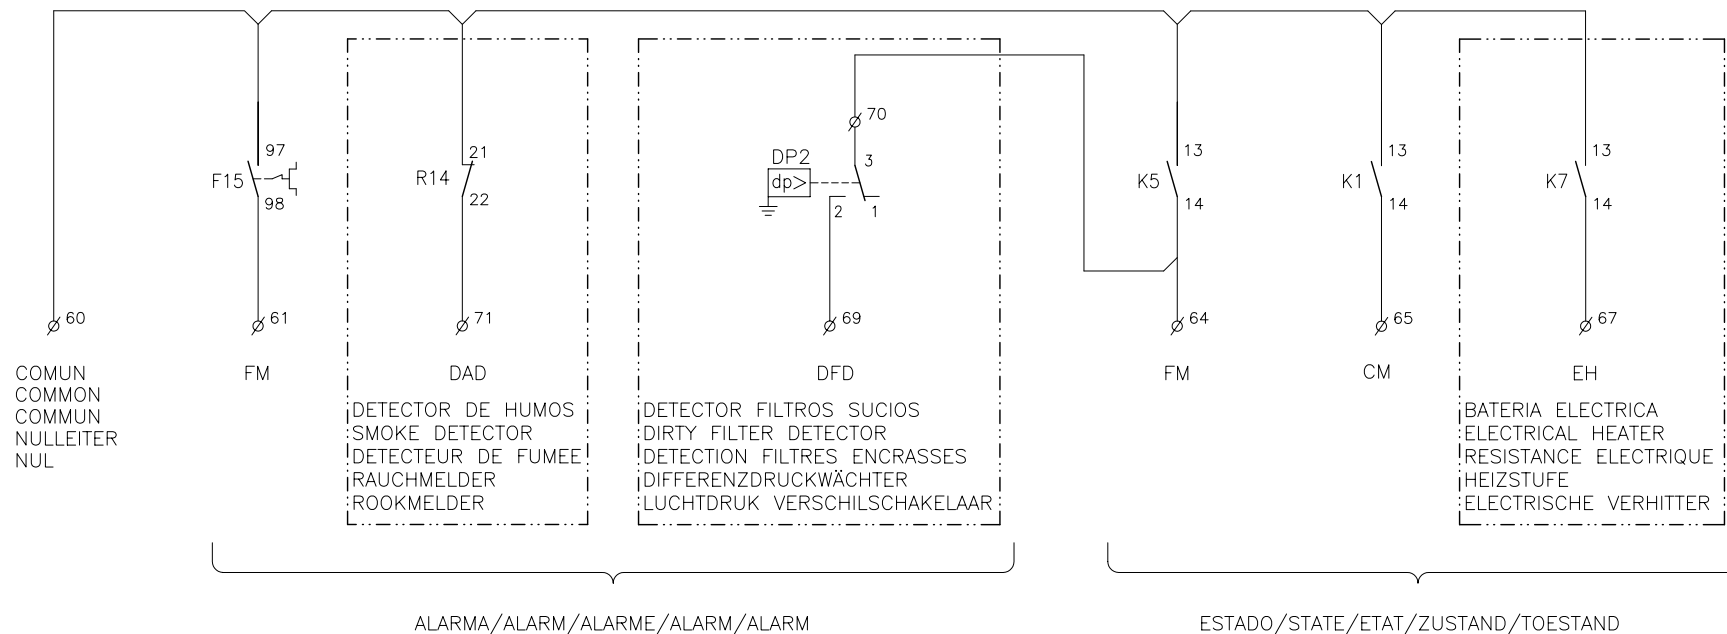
97
F15
98
R14
21
22
DP2
dp>
70
3
2
1
K5
13
14
K1
13
14
K7
13
14

60
61
71
69
64
65
67

COMUN
COMMON
COMMUN
NULLEITER
NUL

FM

DAD

DETECTOR DE HUMOS
SMOKE DETECTOR
DETECTEUR DE FUMEE
RAUCHMELDER
ROOKMELDER

DFD

DETECTOR FILTROS SUCIOS
DIRTY FILTER DETECTOR
DETECTION FILTRES ENCRASSES
DIFFERENZDRUCKWÄCHTER
LUCHTDRUK VERSCHILSCHAKELAAR

FM

CM

EH

BATERIA ELECTRICA
ELECTRICAL HEATER
RESISTANCE ELECTRIQUE
HEIZSTUFE
ELECTRISCHE VERHITTER

ALARMA/ALARM/ALARME/ALARM/ALARM

ESTADO/STATE/ETAT/ZUSTAND/TOESTAND